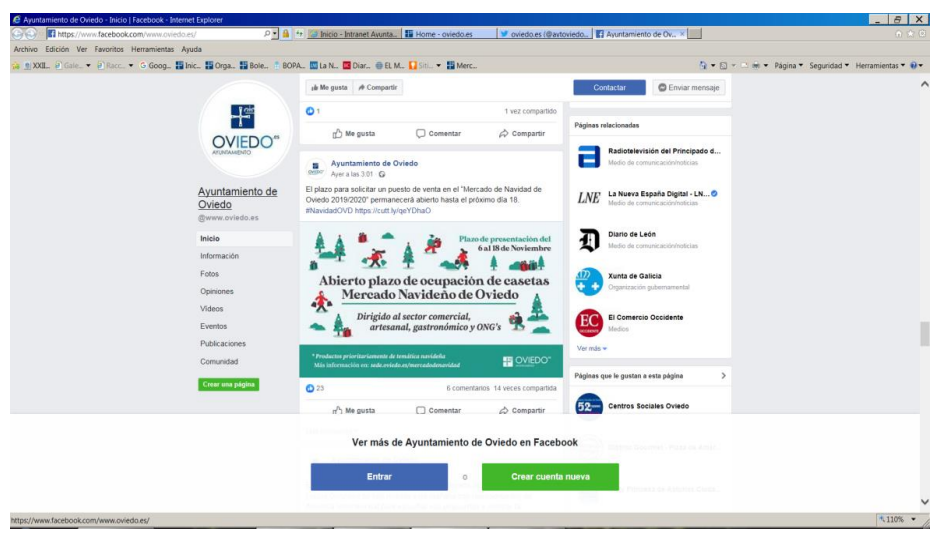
Ayuntamiento de Oviedo - Inicio | Facebook - Internet Explorer

https://www.facebook.com/www.oviedo.es/

Inicio - Intranet Ayunta... Home - oviedo.es oviedo.es (@avtoviedo... Ayuntamiento de Ov...

Archivo Edición Ver Favoritos Herramientas Ayuda

XXII... Gale... Racc... Goog... Inic... Orga... Bole... BOPA... La N... Diar... EL M... Siti... Merc...

Página Seguridad Herramientas

OVIEDO
AYUNTAMIENTO

Ayuntamiento de Oviedo
@www.oviedo.es

Inicio
Información
Fotos
Opiniones
Vídeos
Eventos
Publicaciones
Comunidad

Crear una página

Me gusta Compartir

1

1 vez compartido

Me gusta Comentar Compartir

Ayuntamiento de Oviedo
Ayer a las 3:01

El plazo para solicitar un puesto de venta en el "Mercado de Navidad de Oviedo 2019/2020" permanecerá abierto hasta el próximo día 18. #NavidadOVD https://cutt.ly/qeYDhaO

Plazo de presentación del 6 al 18 de Noviembre

Abierto plazo de ocupación de casetas Mercado Navideño de Oviedo

Dirigido al sector comercial, artesanal, gastronómico y ONG's

* Productos prioritariamente de temática navideña
Más información en: sede.oviedo.es/mercadodenavidad

OVIEDO

23

6 comentarios 14 veces compartida

Me gusta Comentar Compartir

Contactar

Enviar mensaje

Páginas relacionadas

Radiotelevisión del Principado d...
Medio de comunicación/noticias

LNE
La Nueva España Digital - LN...
Medio de comunicación/noticias

Diario de León
Medio de comunicación/noticias

Xunta de Galicia
Organización gubernamental

EC
El Comercio Occidente
Medios

Ver más

Páginas que le gustan a esta página

Centros Sociales Oviedo

Ver más de Ayuntamiento de Oviedo en Facebook

Entrar

o

Crear cuenta nueva

https://www.facebook.com/www.oviedo.es/

110%